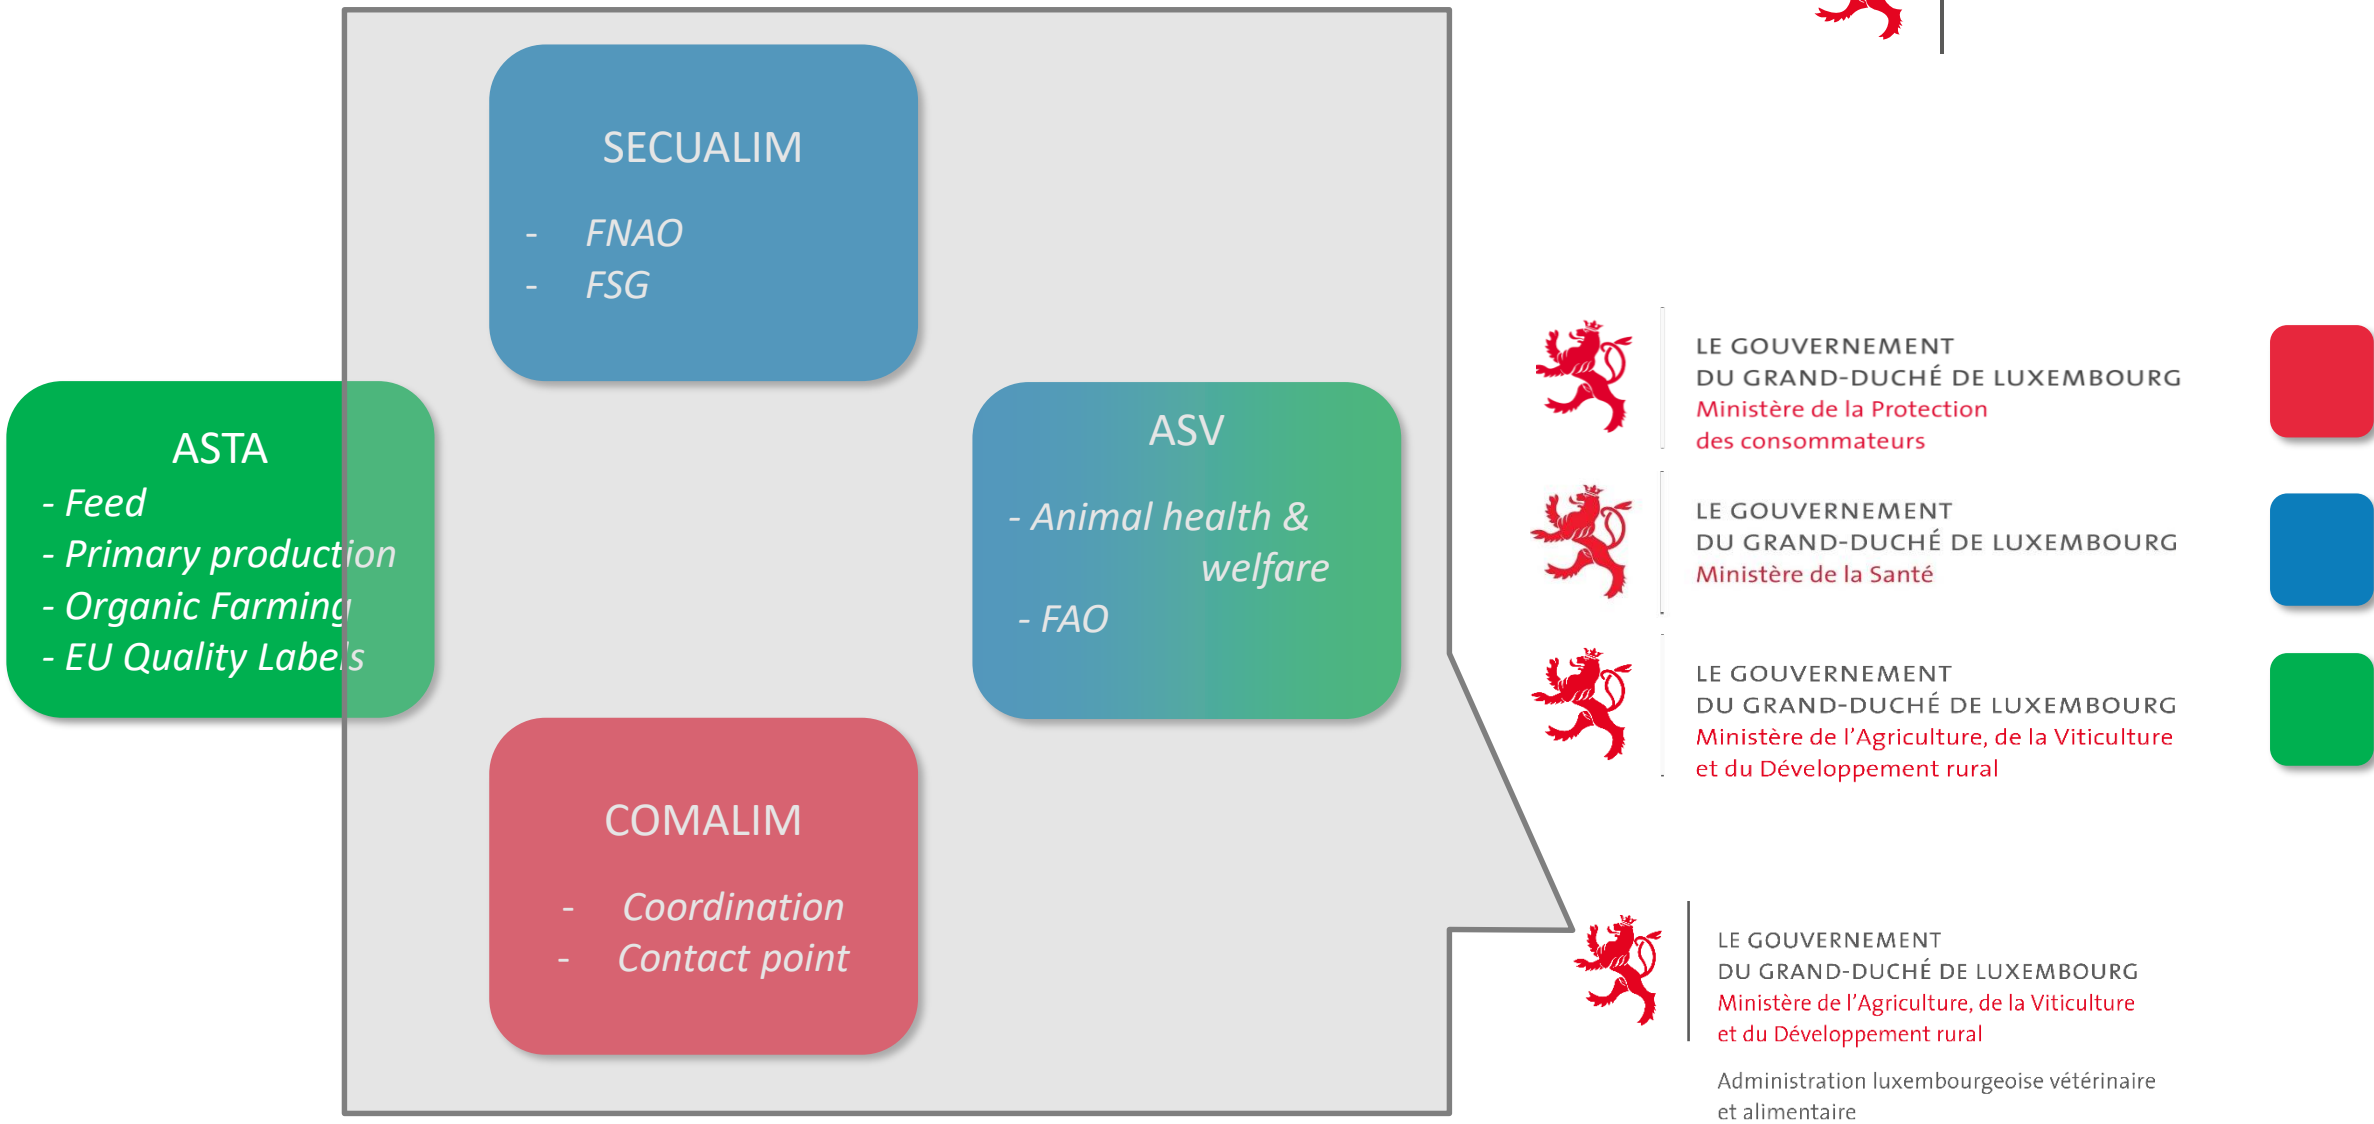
SECUALIM

- FNAO
- FSG

ASTA
- Feed
- Primary production
- Organic Farming
- EU Quality Labels

ASV
- Animal health & welfare
- FAO

COMALIM
- Coordination
- Contact point

LE GOUVERNEMENT
DU GRAND-DUCHÉ DE LUXEMBOURG
Ministère de la Protection des consommateurs

LE GOUVERNEMENT
DU GRAND-DUCHÉ DE LUXEMBOURG
Ministère de la Santé

LE GOUVERNEMENT
DU GRAND-DUCHÉ DE LUXEMBOURG
Ministère de l'Agriculture, de la Viticulture et du Développement rural

LE GOUVERNEMENT
DU GRAND-DUCHÉ DE LUXEMBOURG
Ministère de l'Agriculture, de la Viticulture et du Développement rural

Administration luxembourgeoise vétérinaire et alimentaire